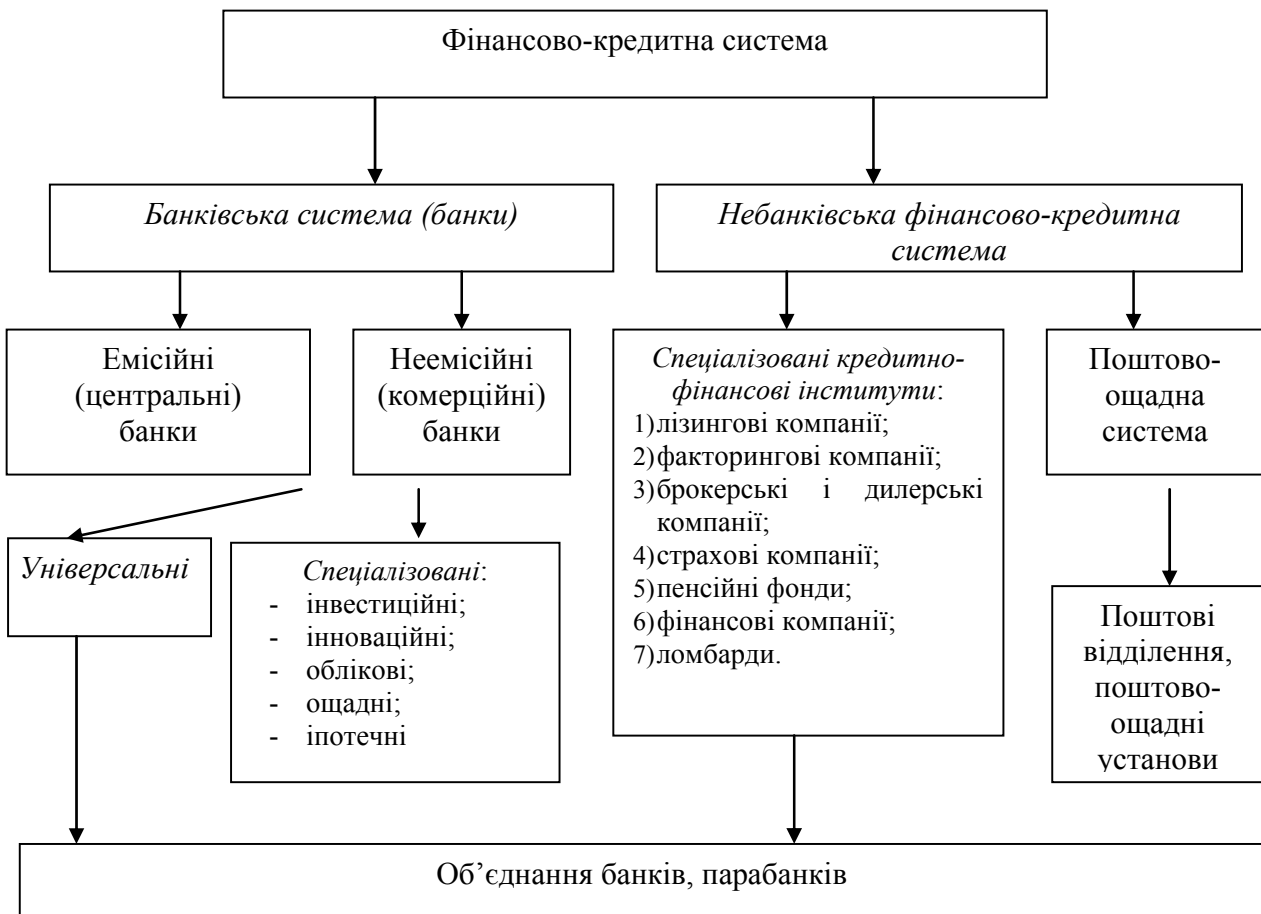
Фінансово-кредитна система

Банківська система (банки)

Небанківська фінансово-кредитна система

Емісійні (центральні) банки

Неемісійні (комерційні) банки

Спеціалізовані кредитно-фінансові інститути:
1) лізингові компанії;
2) факторингові компанії;
3) брокерські і дилерські компанії;
4) страхові компанії;
5) пенсійні фонди;
6) фінансові компанії;
7) ломбарди.

Поштово-ощадна система

Універсальні

Спеціалізовані:
- інвестиційні;
- інноваційні;
- облікові;
- ощадні;
- іпотечні

Поштові відділення, поштово-ощадні установи

Об’єднання банків, парабанків